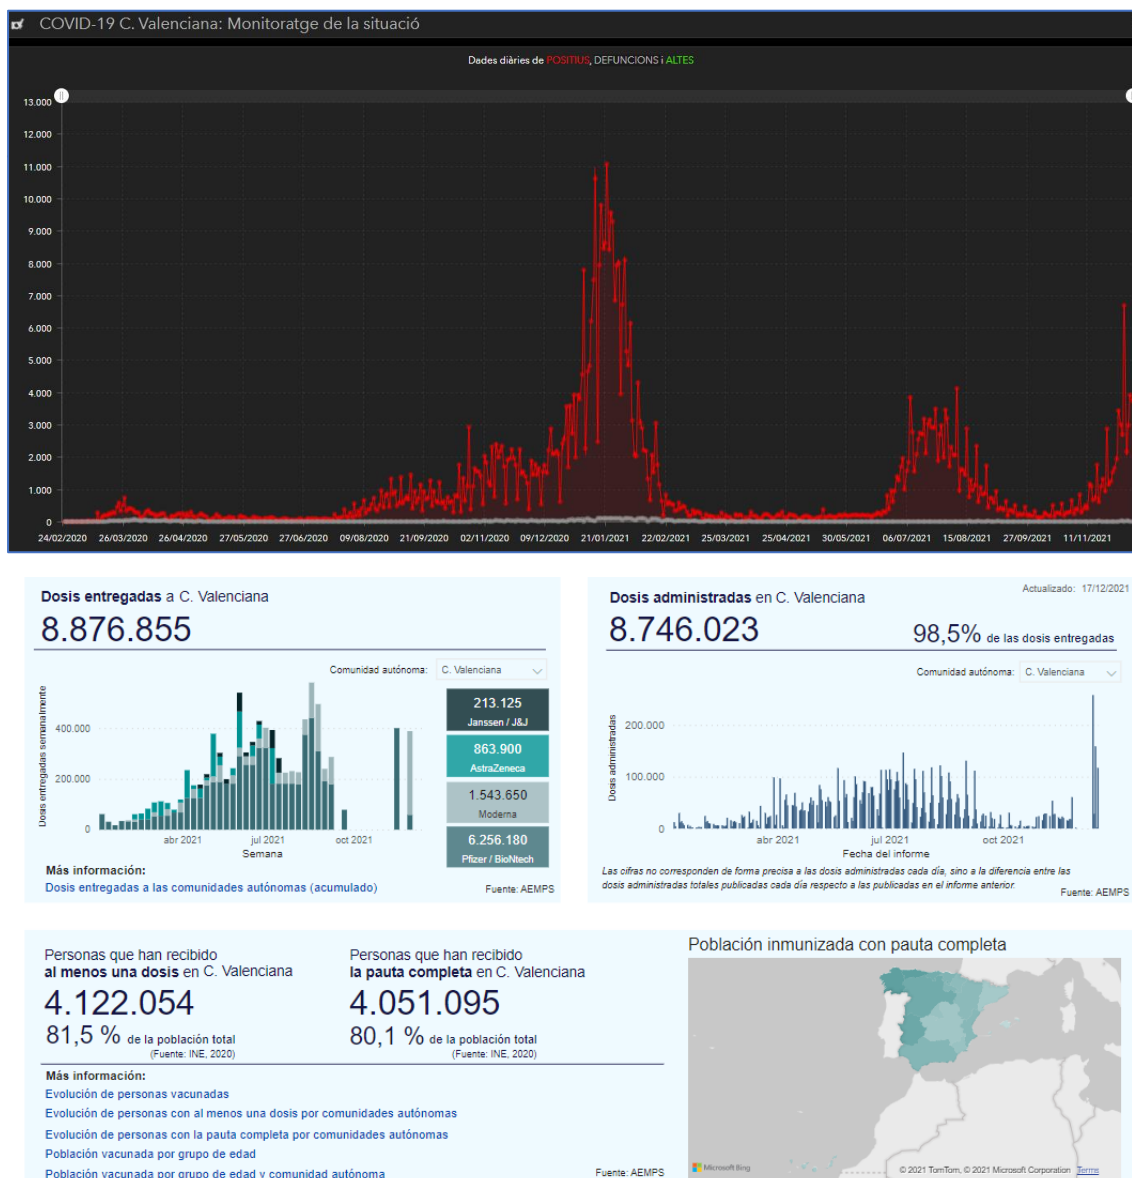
COVID-19 C. Valenciana: Monitoratge de la situació

Dades diàries de POSITIUS, DEFUNCIONS i ALTES

13.000
12.000
11.000
10.000
9.000
8.000
7.000
6.000
5.000
4.000
3.000
2.000
1.000
0

24/02/2020 26/03/2020 26/04/2020 27/05/2020 27/06/2020 09/08/2020 21/09/2020 02/11/2020 09/12/2020 21/01/2021 22/02/2021 25/03/2021 25/04/2021 30/05/2021 06/07/2021 15/08/2021 27/09/2021 11/11/2021

Dosis entregadas a C. Valenciana
8.876.855

Comunidad autónoma: C. Valenciana

Dosis entregadas semanalmente
400.000
200.000
0
abr 2021 jul 2021 oct 2021
Semana

213.125
Janssen / J&J
863.900
AstraZeneca
1.543.650
Moderna
6.256.180
Pfizer / BioNtech

Más información:
Dosis entregadas a las comunidades autónomas (acumulado)
Fuente: AEMPS

Actualizado: 17/12/2021
Dosis administradas en C. Valenciana
8.746.023
98,5% de las dosis entregadas

Comunidad autónoma: C. Valenciana

Dosis administradas
200.000
100.000
0
abr 2021 jul 2021 oct 2021
Fecha del informe

Las cifras no corresponden de forma precisa a las dosis administradas cada día, sino a la diferencia entre las dosis administradas totales publicadas cada día respecto a las publicadas en el informe anterior.
Fuente: AEMPS

Personas que han recibido al menos una dosis en C. Valenciana
4.122.054
81,5 % de la población total
(Fuente: INE, 2020)

Personas que han recibido la pauta completa en C. Valenciana
4.051.095
80,1 % de la población total
(Fuente: INE, 2020)

Más información:
Evolución de personas vacunadas
Evolución de personas con al menos una dosis por comunidades autónomas
Evolución de personas con la pauta completa por comunidades autónomas
Población vacunada por grupo de edad
Población vacunada por grupo de edad y comunidad autónoma
Fuente: AEMPS

Población inmunizada con pauta completa
Microsoft Bing
© 2021 TomTom, © 2021 Microsoft Corporation Terms